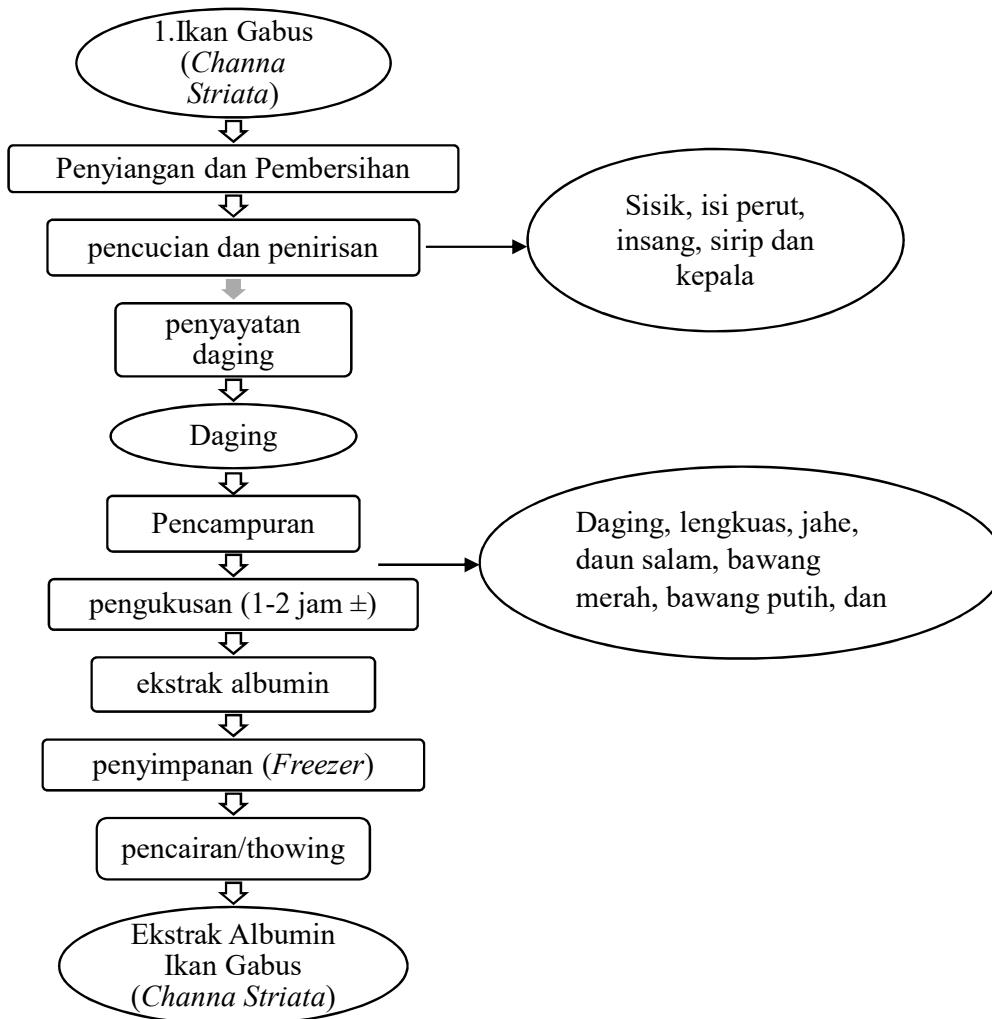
1.Ikan Gabus (*Channa Striata*)

Penyiangan dan Pembersihan

pencucian dan penirisan

Sisik, isi perut, insang, sirip dan kepala

penyayatan daging

Daging

Pencampuran

Daging, lengkuas, jahe, daun salam, bawang merah, bawang putih, dan

pengukusan (1-2 jam ±)

ekstrak albumin

penyimpanan (*Freezer*)

pencairan/thowing

Ekstrak Albumin Ikan Gabus (*Channa Striata*)